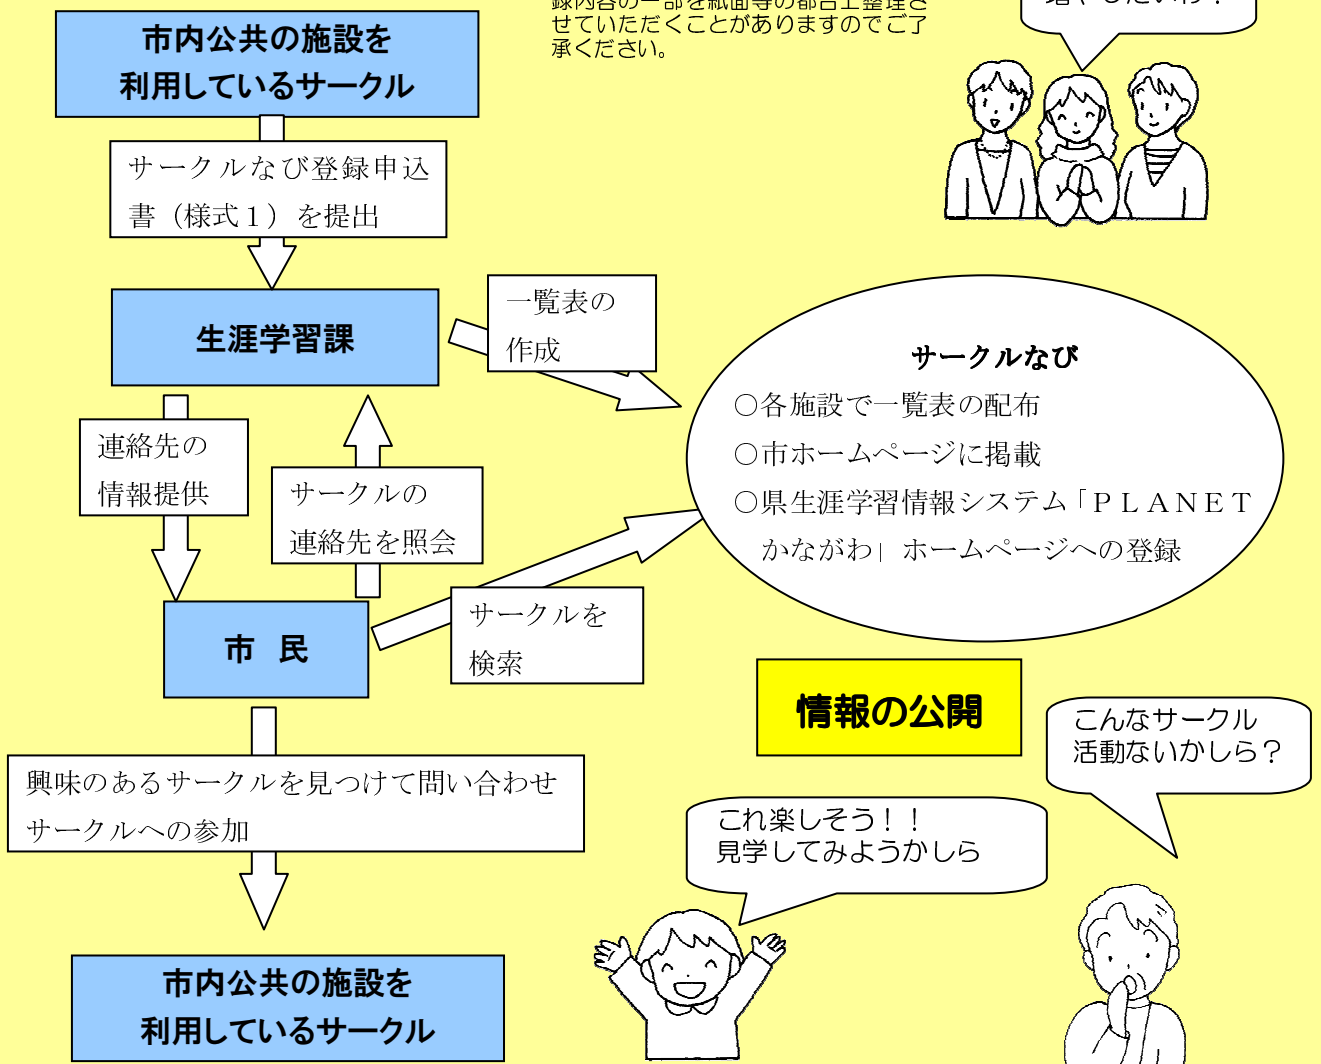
市内公共の施設を利用しているサークル

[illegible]せていただくことがありますのでご了承ください。

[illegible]

サークルなび登録申込書（様式１）を提出

生涯学習課

一覧表の作成

サークルなび
○各施設で一覧表の配布
○市ホームページに掲載
○県生涯学習情報システム「ＰＬＡＮＥＴかながわ」ホームページへの登録

連絡先の情報提供

サークルの連絡先を照会

市　民

サークルを検索

情報の公開

こんなサークル活動ないかしら？

興味のあるサークルを見つけて問い合わせサークルへの参加

これ楽しそう！！
見学してみようかしら

市内公共の施設を利用しているサークル